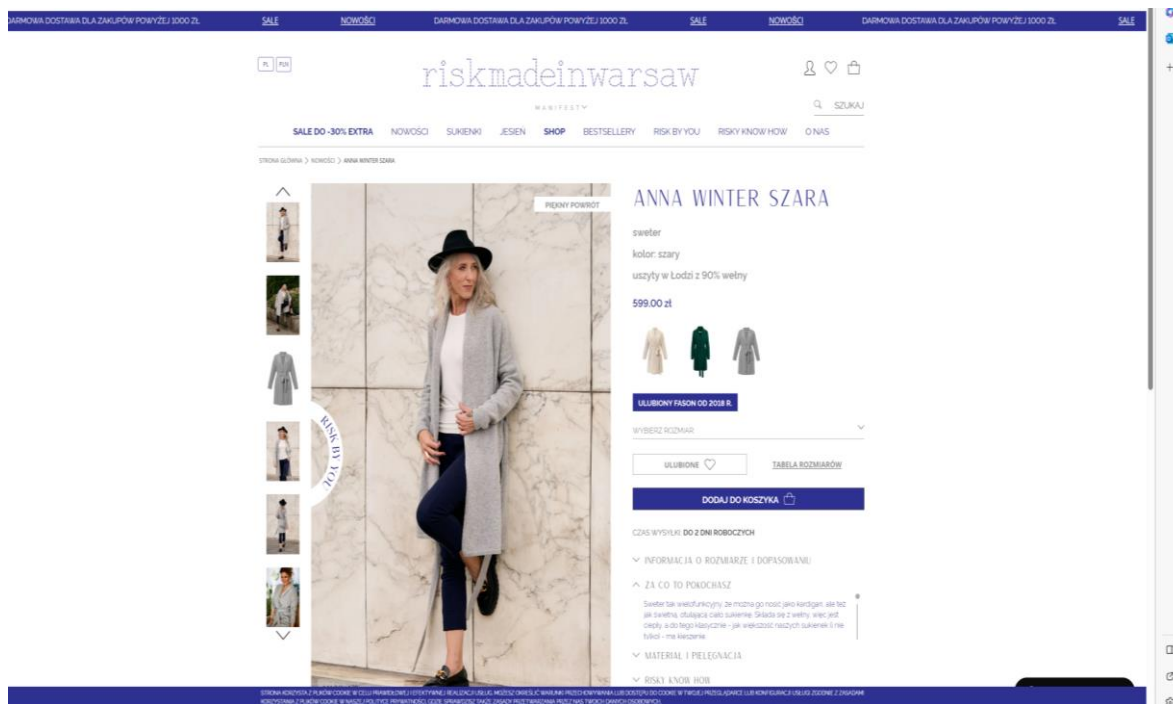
DARMOWA DOSTAWA DLA ZAKUPÓW POWYŻEJ 1000 ZŁ SALE NOWOŚCI DARMOWA DOSTAWA DLA ZAKUPÓW POWYŻEJ 1000 ZŁ SALE NOWOŚCI DARMOWA DOSTAWA DLA ZAKUPÓW POWYŻEJ 1000 ZŁ SALE

PL PLN

riskmadeinwarsaw

MANIFEST

SZUKAJ

SALE DO -30% EXTRA NOWOŚCI SUKIENKI JESIEŃ SHOP BESTSELLERY RISK BY YOU RISKY KNOW HOW O NAS

STRONA GŁÓWNA > NOWOŚCI > ANNA WINTER SZARA

PIĘKNY POWRÓT

RISK BY YOU

ANNA WINTER SZARA

sweter

kolor: szary

uszyty w Łodzi z 90% wełny

599.00 zł

ULUBIONY FASON OD 2018 R.

WYBIERZ ROZMIAR

ULUBIONE

TABELA ROZMIARÓW

DODAJ DO KOSZYKA

CZAS WYSYŁKI: DO 2 DNI ROBOCZYCH

INFORMACJA O ROZMIARZE I DOPASOWANIU

ZA CO TO POKOCHASZ

Sweter tak wielofunkcyjny, że można go nosić jako kardigan, ale też jak sweterek, otulający całą sukienkę. Składa się z wełny, więc jest ciepły, a do tego klasycznie - jak większość naszych sukienek ti nie tylko! - ma kieszenie.

MATERIAŁ I PIELĘGNACJA

RISKY KNOW HOW

STRONA KORZYSTA Z PLIKÓW COOKIE W CELU PRAWIDŁOWEJ I EFEKTYWNEJ REALIZACJI USŁUG. MOŻESZ OKREŚLIĆ WARUNKI PRZECHOWYWANIA LUB DOSTĘPU DO COOKIE W TWOJEJ PRZEGLĄDARCE LUB KONFIGURACJI USŁUGI ZGODNIE Z ZASADAMI KORZYSTANIA Z PLIKÓW COOKIE W NASZEJ POLITYCE PRYWATNOŚCI, GDZIE SPRAWDZISZ TAKŻE ZASADY PRZETWARZANIA PRZEZ NAS TWOICH DANYCH OSOBOWYCH.